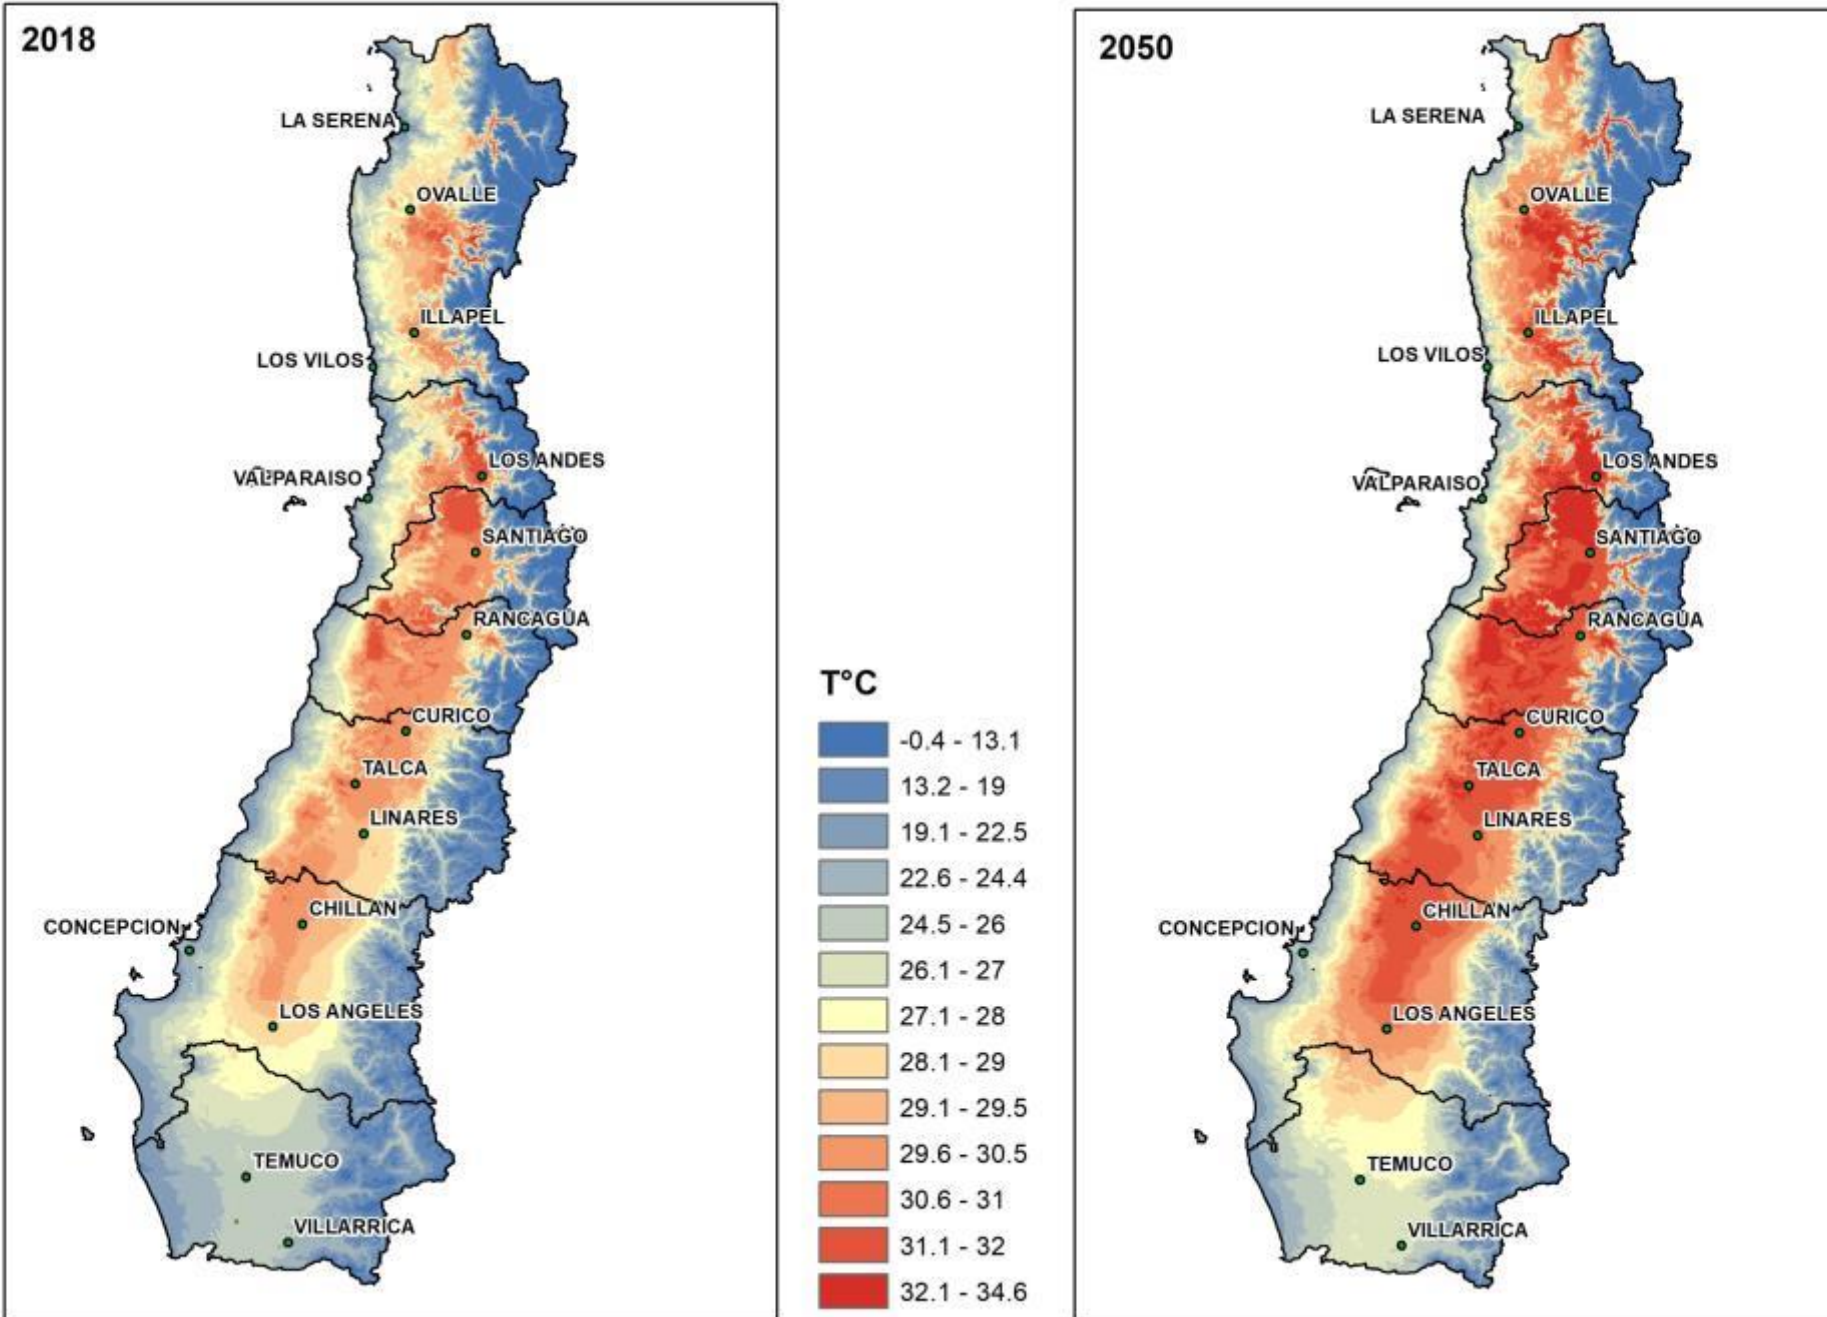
2018

LA SERENA
OVALLE
ILLAPEL
LOS VILOS
LOS ANDES
VALPARAISO
SANTIAGO
RANCAGUA
CURICO
TALCA
LINARES
CONCEPCION
CHILLAN
LOS ANGELES
TEMUCO
VILLARRICA

T°C

| |
|---|
| -0.4 - 13.1 |
| 13.2 - 19 |
| 19.1 - 22.5 |
| 22.6 - 24.4 |
| 24.5 - 26 |
| 26.1 - 27 |
| 27.1 - 28 |
| 28.1 - 29 |
| 29.1 - 29.5 |
| 29.6 - 30.5 |
| 30.6 - 31 |
| 31.1 - 32 |
| 32.1 - 34.6 |

2050

LA SERENA
OVALLE
ILLAPEL
LOS VILOS
LOS ANDES
VALPARAISO
SANTIAGO
RANCAGUA
CURICO
TALCA
LINARES
CONCEPCION
CHILLAN
LOS ANGELES
TEMUCO
VILLARRICA